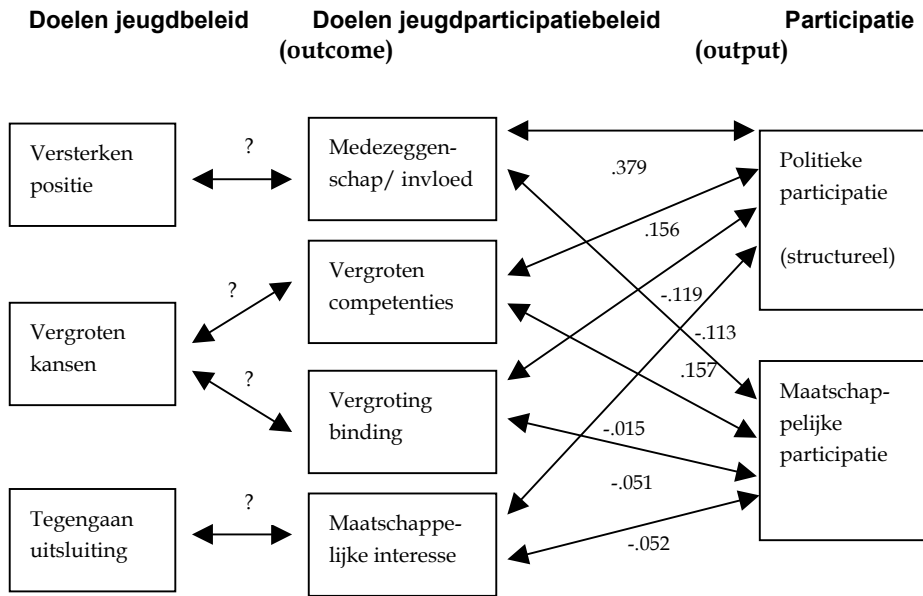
Doelen jeugdbeleid

Doelen jeugdparticipatiebeleid (outcome)

Participatie (output)

Versterken positie

?

Medezeggenschap/ invloed

.379

Politieke participatie

(structureel)

.156

Vergroten competenties

?

-.119

Vergroten kansen

-.113

?

.157

Vergroting binding

Maatschappelijke participatie

-.015

-.051

Tegengaan uitsluiting

?

Maatschappelijke interesse

-.052